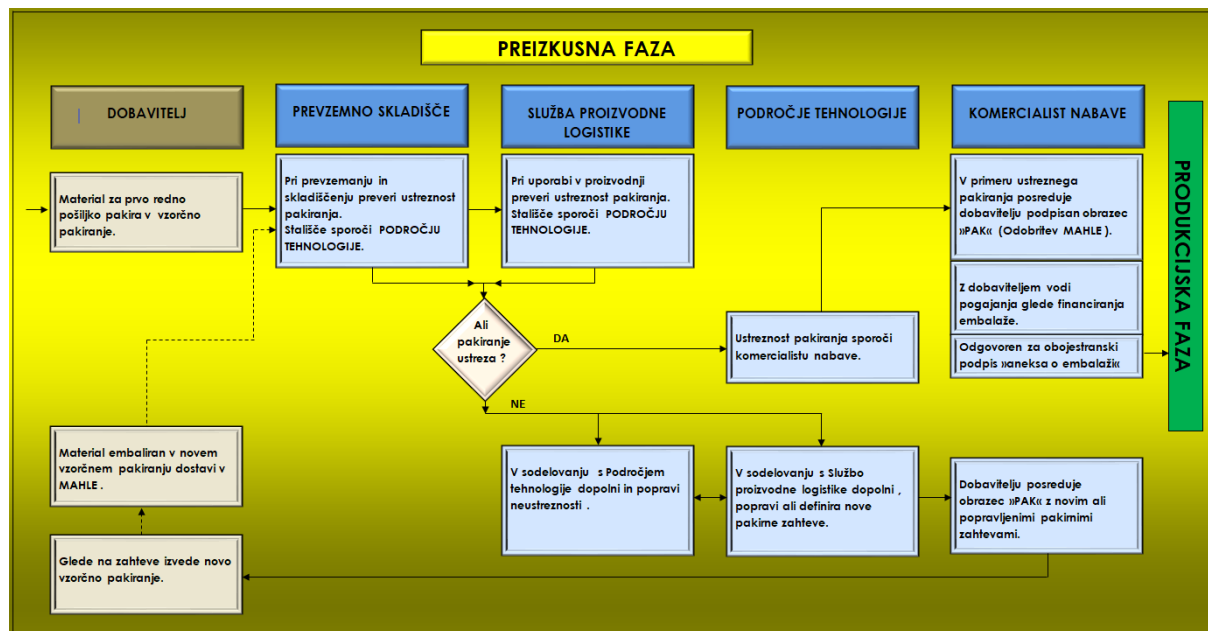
PREIZKUSNA FAZA

DOBAVITELJ

PREVZEMNO SKLADIŠČE

SLUŽBA PROIZVODNE LOGISTIKE

PODROČJE TEHNOLOGIJE

KOMERCIALIST NABAVE

PRODUKCIJSKA FAZA

Material za prvo redno pošiljko pakira v vzorčno pakiranje.

Pri prevzemanju in skladiščenju preveri ustreznost pakiranja. Stališče sporoči PODROČJU TEHNOLOGIJE.

Pri uporabi v proizvodnji preveri ustreznost pakiranja. Stališče sporoči PODROČJU TEHNOLOGIJE.

V primeru ustreznega pakiranja posreduje dobavitelju podpisan obrazec »PAK« (Odobritev MAHLE).

Z dobaviteljem vodi pogajanja glede financiranja embalaže.

Odgovoren za obojestranski podpis »aneksa o embalaži«

Ali pakiranje ustreza ?

DA

Ustreznost pakiranja sporoči komercialistu nabave.

NE

Material embaliran v novem vzorčnem pakiranju dostavi v MAHLE .

V sodelovanju s Področjem tehnologije dopolni in popravi neustreznosti .

V sodelovanju s Službo proizvodne logistike dopolni , popravi ali definira nove pakirne zahteve.

Dobavitelju posreduje obrazec »PAK« z novim ali popravljenimi pakirnimi zahtevami.

Glede na zahteve izvede novo vzorčno pakiranje.